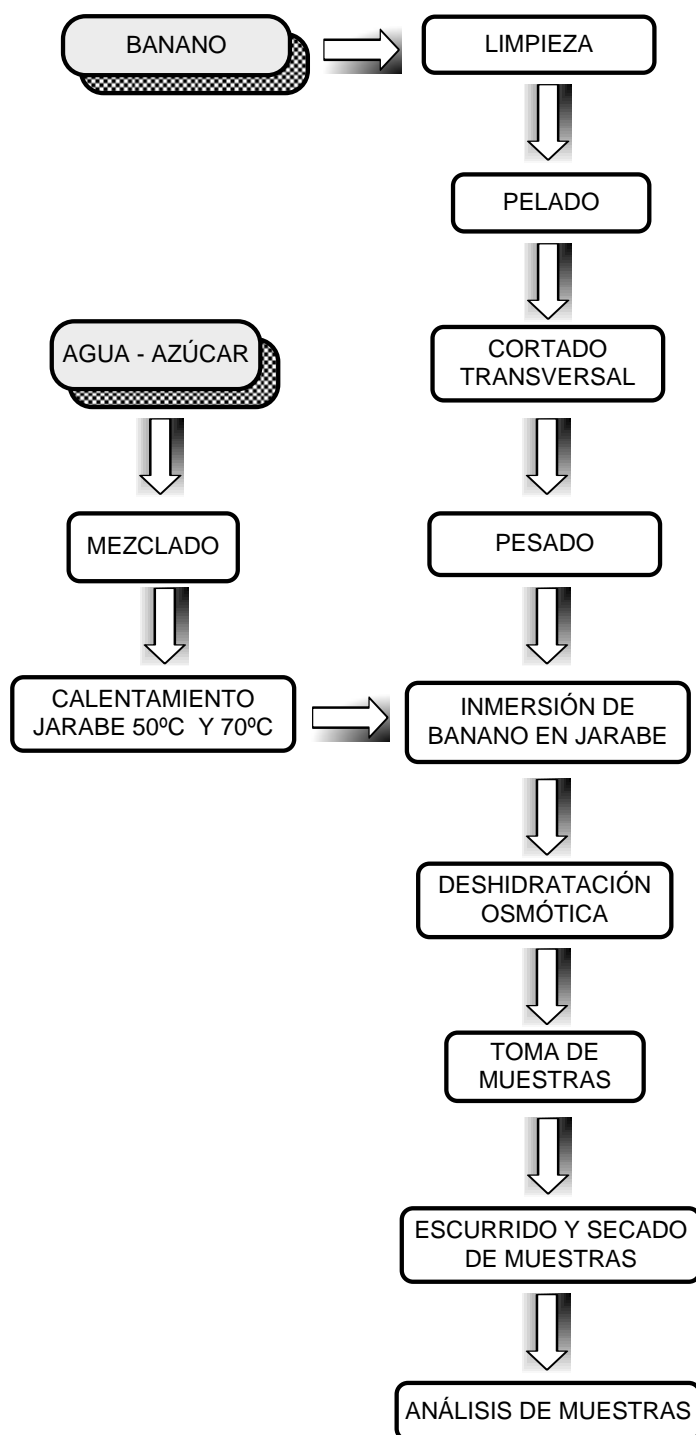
BANANO

LIMPIEZA

PELADO

AGUA - AZÚCAR

CORTADO TRANSVERSAL

MEZCLADO

PESADO

CALENTAMIENTO JARABE 50ºC Y 70ºC

INMERSIÓN DE BANANO EN JARABE

DESHIDRATACIÓN OSMÓTICA

TOMA DE MUESTRAS

ESCURRIDO Y SECADO DE MUESTRAS

ANÁLISIS DE MUESTRAS